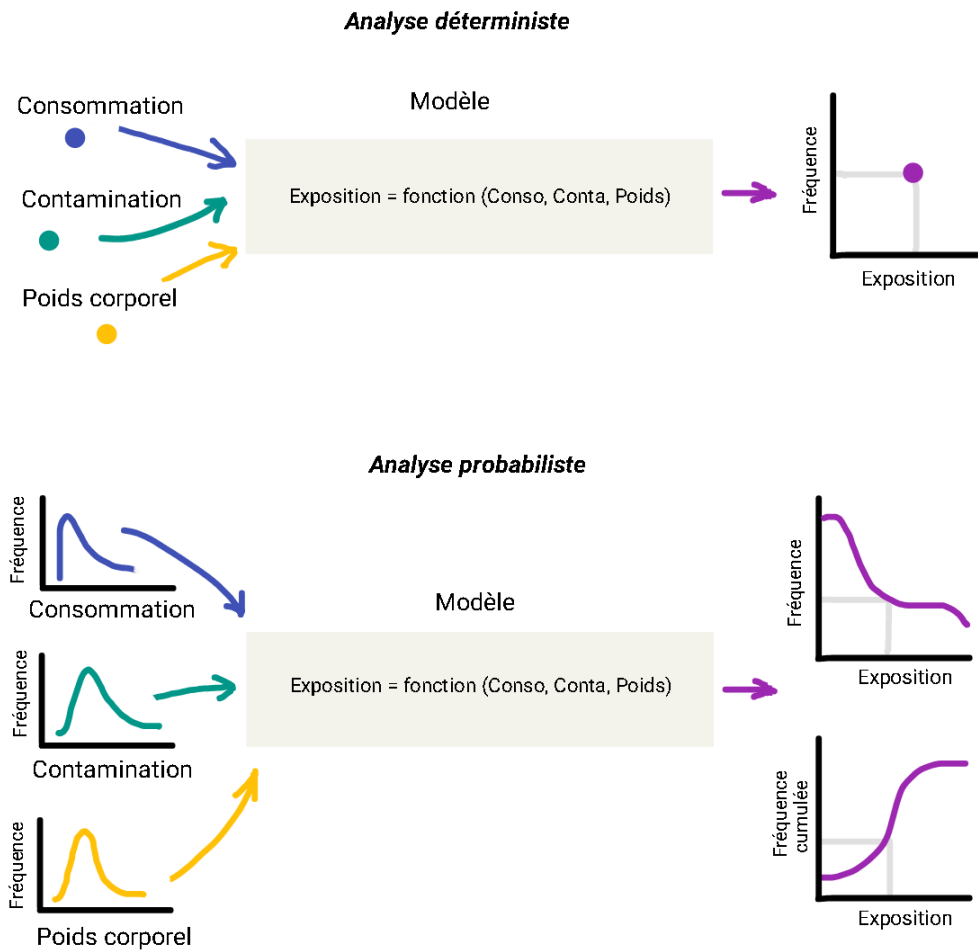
Analyse déterministe

Consommation

Contamination

Poids corporel

Modèle

Exposition = fonction (Conso, Conta, Poids)

Fréquence

Exposition

Analyse probabiliste

Fréquence

Consommation

Fréquence

Contamination

Fréquence

Poids corporel

Modèle

Exposition = fonction (Conso, Conta, Poids)

Fréquence

Exposition

Fréquence cumulée

Exposition